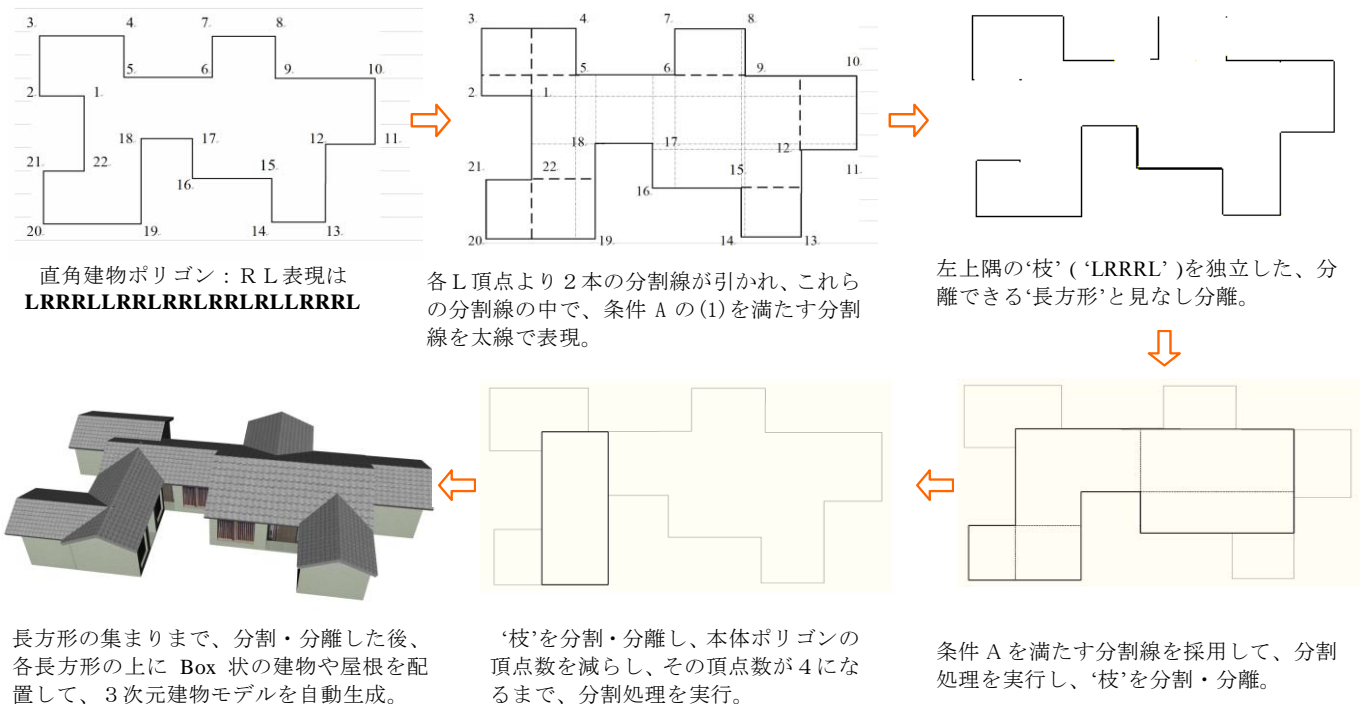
3. 4. 7. 8.
5. 6. 9. 10.
2. 1.
18. 17. 12. 11.
21. 22. 15.
16.
20. 19. 14. 13.

直角建物ポリゴン：ＲＬ表現は
**LRRRLLRRLRRLRRLRLLRRRL**

3. 4. 7. 8.
10.
5. 6. 9.
2. 1.
18. 17. 12.
21. 22. 15. 11.
16.
20. 19. 14. 13.

各Ｌ頂点より２本の分割線が引かれ、これらの分割線の中で、条件 A の(1)を満たす分割線を太線で表現。

左上隅の‘枝’ ( ‘LRRRL’ )を独立した、分離できる‘長方形’と見なし分離。

長方形の集まりまで、分割・分離した後、各長方形の上に Box 状の建物や屋根を配置して、３次元建物モデルを自動生成。

‘枝’を分割・分離し、本体ポリゴンの頂点数を減らし、その頂点数が４になるまで、分割処理を実行。

条件 A を満たす分割線を採用して、分割処理を実行し、‘枝’を分割・分離。